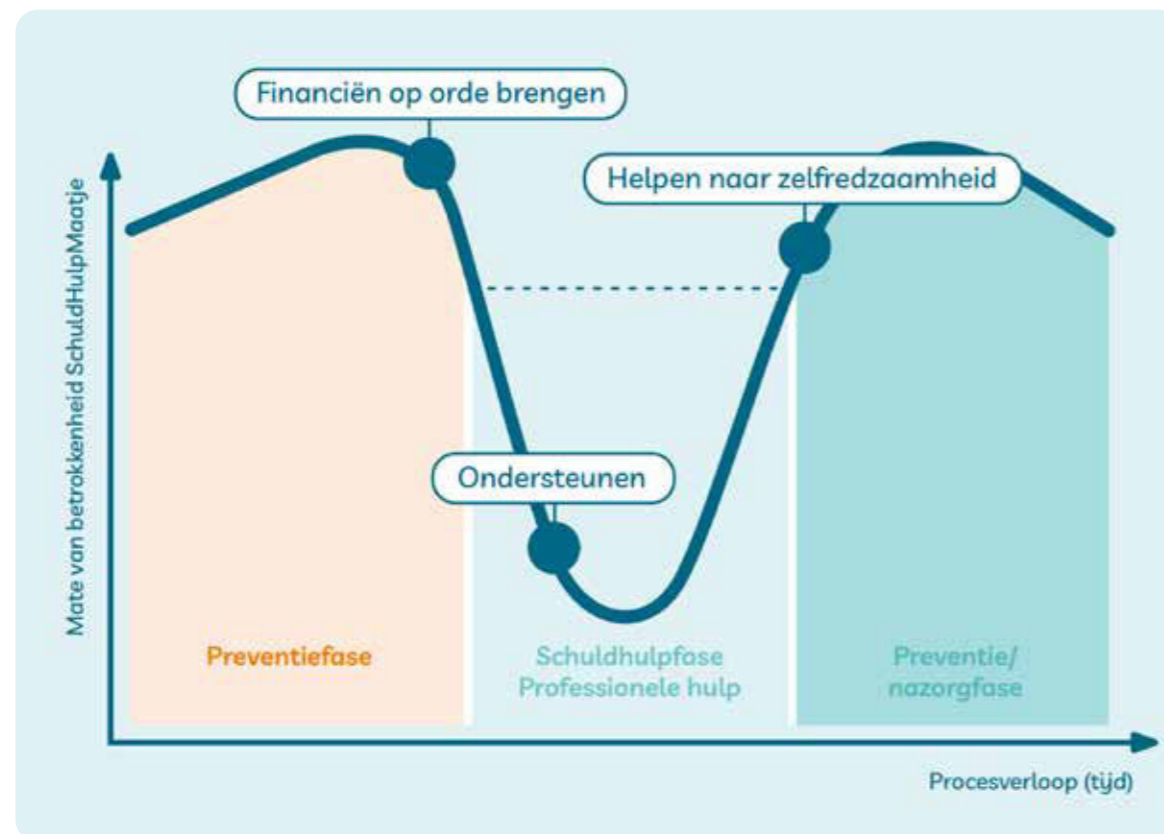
Financiën op orde brengen

Helpen naar zelfredzaamheid

Mate van betrokkenheid SchuldHulpMaatje

Ondersteunen

Preventiefase

Schuldhulpfase
Professionele hulp

Preventie/
nazorgfase

Procesverloop (tijd)